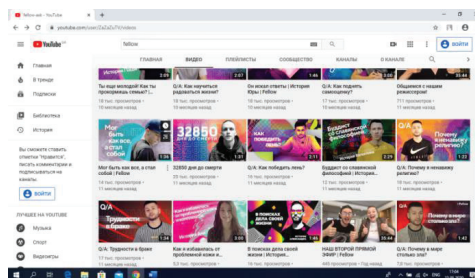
Fellow-ask - YouTube

youtube.com/user/ZaZaZu7t/videos

YouTube RU

fellow

ВОЙТИ

Главная

В тренде

Подписки

Библиотека

История

Вы сможете ставить отметки "Нравится", писать комментарии и подписываться на каналы.

ВОЙТИ

ЛУЧШЕЕ НА YOUTUBE

Музыка

Спорт

Видеоигры

ГЛАВНАЯ

ВИДЕО

ПЛЕЙЛИСТЫ

СООБЩЕСТВО

КАНАЛЫ

О КАНАЛЕ

Ты еще молодой! Как ты прокормишь семью?...

14 тыс. просмотров • 10 месяцев назад

Q/A: Как научиться радоваться жизни?

16 тыс. просмотров • 10 месяцев назад

Он искал ответы | История Юры | Fellow

10 тыс. просмотров • 10 месяцев назад

Q/A: Как подружить самооценку?

17 тыс. просмотров • 10 месяцев назад

Общаемся с нашим режиссером!

711 просмотров • 10 месяцев назад

Мог быть как все, а стал собой | Fellow

Мог быть как все, а стал собой | Fellow

11 тыс. просмотров • 11 месяцев назад

32850

32850 дн до смерти

25 тыс. просмотров • 11 месяцев назад

КАК ПОБЕДИТЬ ЛЕНЬ?

Q/A: Как победить лень?

52 тыс. просмотров • 11 месяцев назад

БУДДИСТ СО СЛАВЯНСКОЙ ФИЛОСОФИЕЙ

Буддист со славянской философией | История...

13 тыс. просмотров • 11 месяцев назад

ПОЧЕМУ Я ИЗМЕНИЛ РЕЛИГИЮ?

Q/A: Почему я поменяла религию?

15 тыс. просмотров • 11 месяцев назад

Q/A ТРУДНОСТИ В БРАКЕ

Q/A: Трудности в браке

17 тыс. просмотров • 11 месяцев назад

Как я избавилась от проблемной кожи и...

31 тыс. просмотров • 11 месяцев назад

В ПОИСКАХ ДЕЛА СВОЕЙ ЖИЗНИ

В поисках дела своей жизни | История...

15 тыс. просмотров • 11 месяцев назад

НАШ ВТОРОЙ ПРЯМОЙ ЭФИР | Fellow

446 просмотров • 1 год назад

Q/A ПОЧЕМУ В МИРЕ СТОЛЬКО ЗЛА?

Q/A: Почему в мире столько зла?

16 тыс. просмотров • 1 год назад

17:04